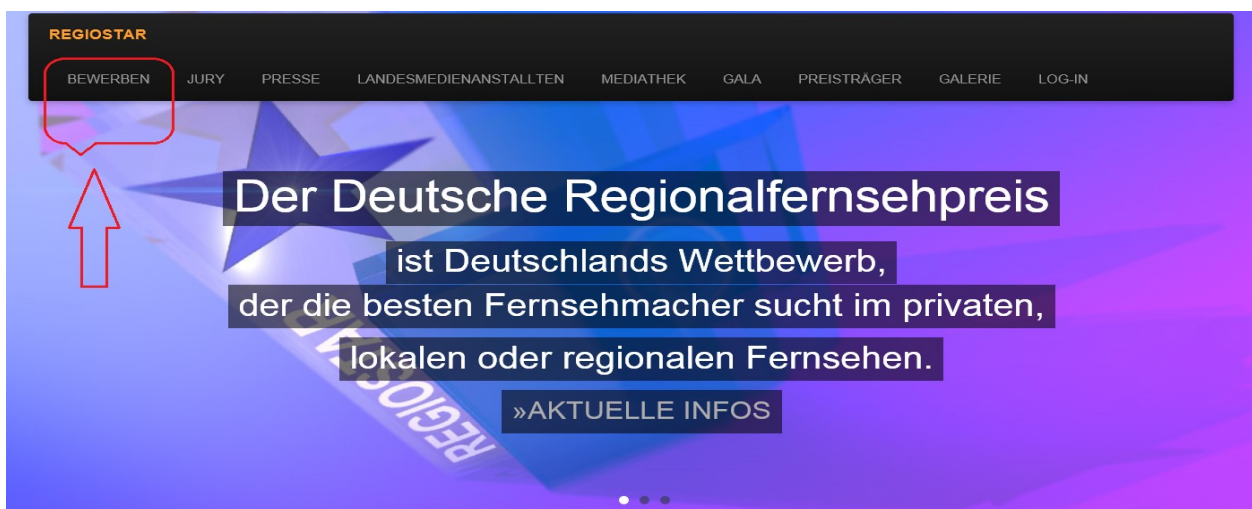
REGIOSTAR

BEWERBEN JURY PRESSE LANDESMEDIENANSTALLTEN MEDIATHEK GALA PREISTRÄGER GALERIE LOG-IN

Der Deutsche Regionalfernsehpreis

ist Deutschlands Wettbewerb, der die besten Fernsehmacher sucht im privaten, lokalen oder regionalen Fernsehen.

»AKTUELLE INFOS

REGIOSTAR